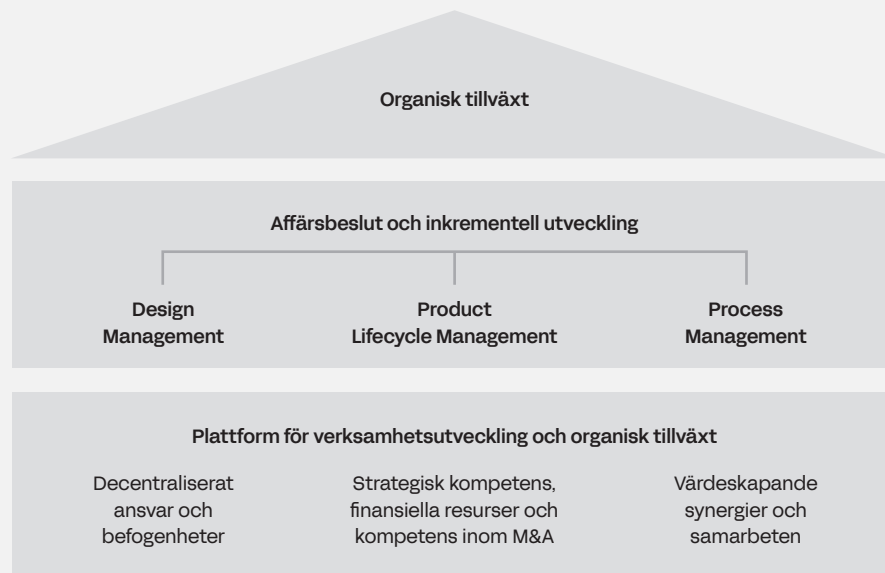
Organisk tillväxt

Affärsbeslut och inkrementell utveckling

Design Management

Product Lifecycle Management

Process Management

Plattform för verksamhetsutveckling och organisk tillväxt

Decentraliserat ansvar och befogenheter

Strategisk kompetens, finansiella resurser och kompetens inom M&A

Värdeskapande synergier och samarbeten